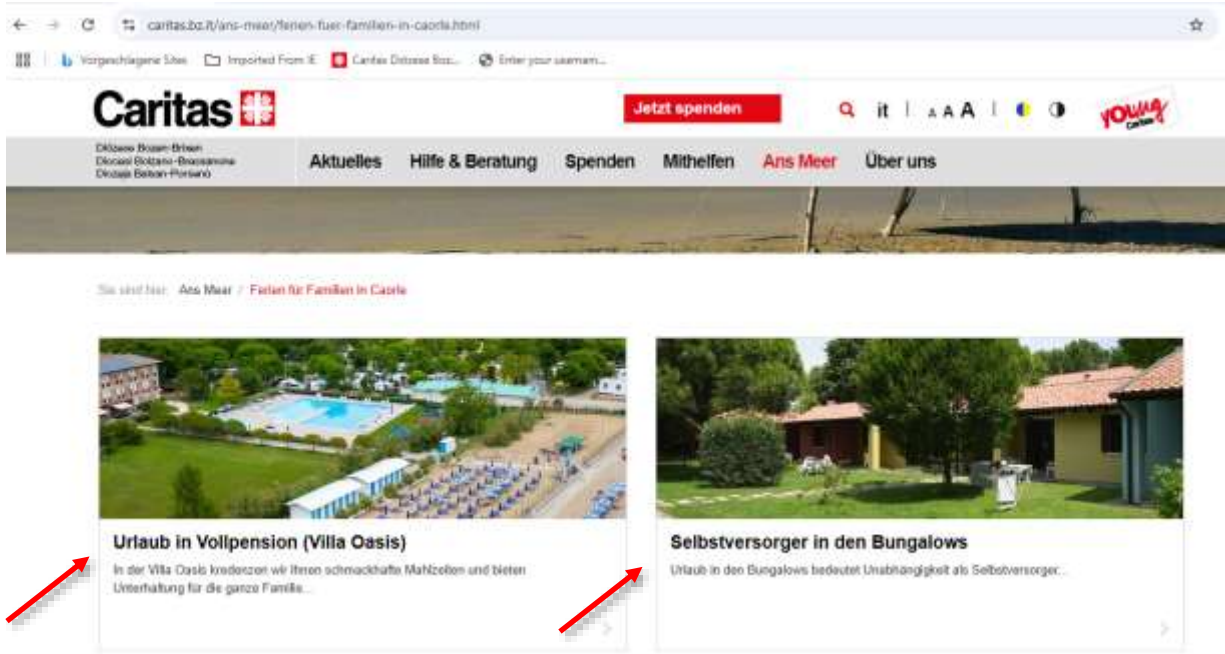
caritas.bz.it/ans-meer/ferien-fuer-familien-in-caorle.html

Vorgeschlagene Sites | Imported From IE | Caritas Diözese Boz... | Enter your username...

Caritas

Jetzt spenden

it | A A A

young Caritas

Diözese Bozen-Brixen
Diocesi Bolzano-Bressanone
Diozeja Balsan-Porsenù

Aktuelles | Hilfe & Beratung | Spenden | Mithelfen | Ans Meer | Über uns

Sie sind hier: Ans Meer / Ferien für Familien in Caorle

Urlaub in Vollpension (Villa Oasis)

In der Villa Oasis kredenzen wir Ihnen schmackhafte Mahlzeiten und bieten Unterhaltung für die ganze Familie...

Selbstversorger in den Bungalows

Urlaub in den Bungalows bedeutet Unabhängigkeit als Selbstversorger...